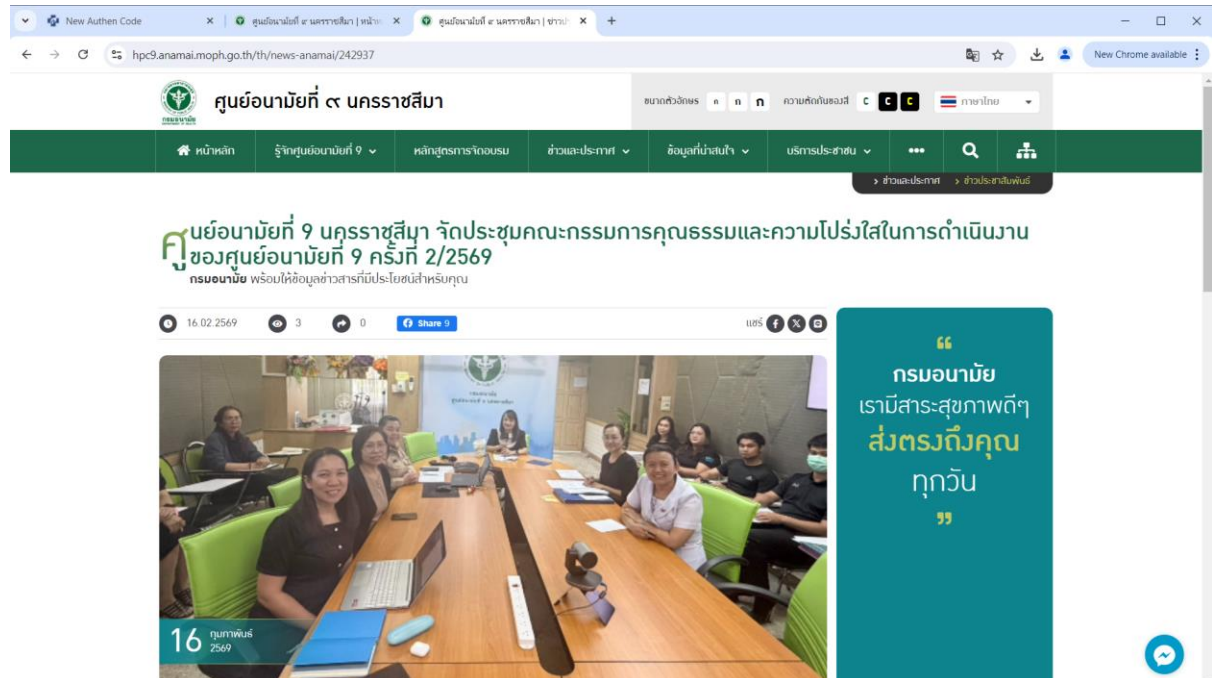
New Authen Code
ศูนย์อนามัยที่ ๙ นครราชสีมา | หน้าห
ศูนย์อนามัยที่ ๙ นครราชสีมา | ข่าวป
hpc9.anamai.moph.go.th/th/news-anamai/242937
New Chrome available

ศูนย์อนามัยที่ ๙ นครราชสีมา
ขนาดตัวอักษร ก ก ก ความตัดกันของสี C C C ภาษาไทย

หน้าหลัก รู้จักศูนย์อนามัยที่ 9 หลักสูตรการจัดอบรม ข่าวและประกาศ ข้อมูลที่น่าสนใจ บริการประชาชน •••

> ข่าวและประกาศ > ข่าวประชาสัมพันธ์

ศูนย์อนามัยที่ 9 นครราชสีมา จัดประชุมคณะกรรมการคุณธรรมและความโปร่งใสในการดำเนินงานของศูนย์อนามัยที่ 9 ครั้งที่ 2/2569
กรมอนามัย พร้อมให้ข้อมูลข่าวสารที่มีประโยชน์สำหรับคุณ

16.02.2569 3 0 Share 9 แชร์

16 กุมภาพันธ์ 2569

“
กรมอนามัย
เรามีสาระสุขภาพดีๆ
ส่งตรงถึงคุณ
ทุกวัน
”